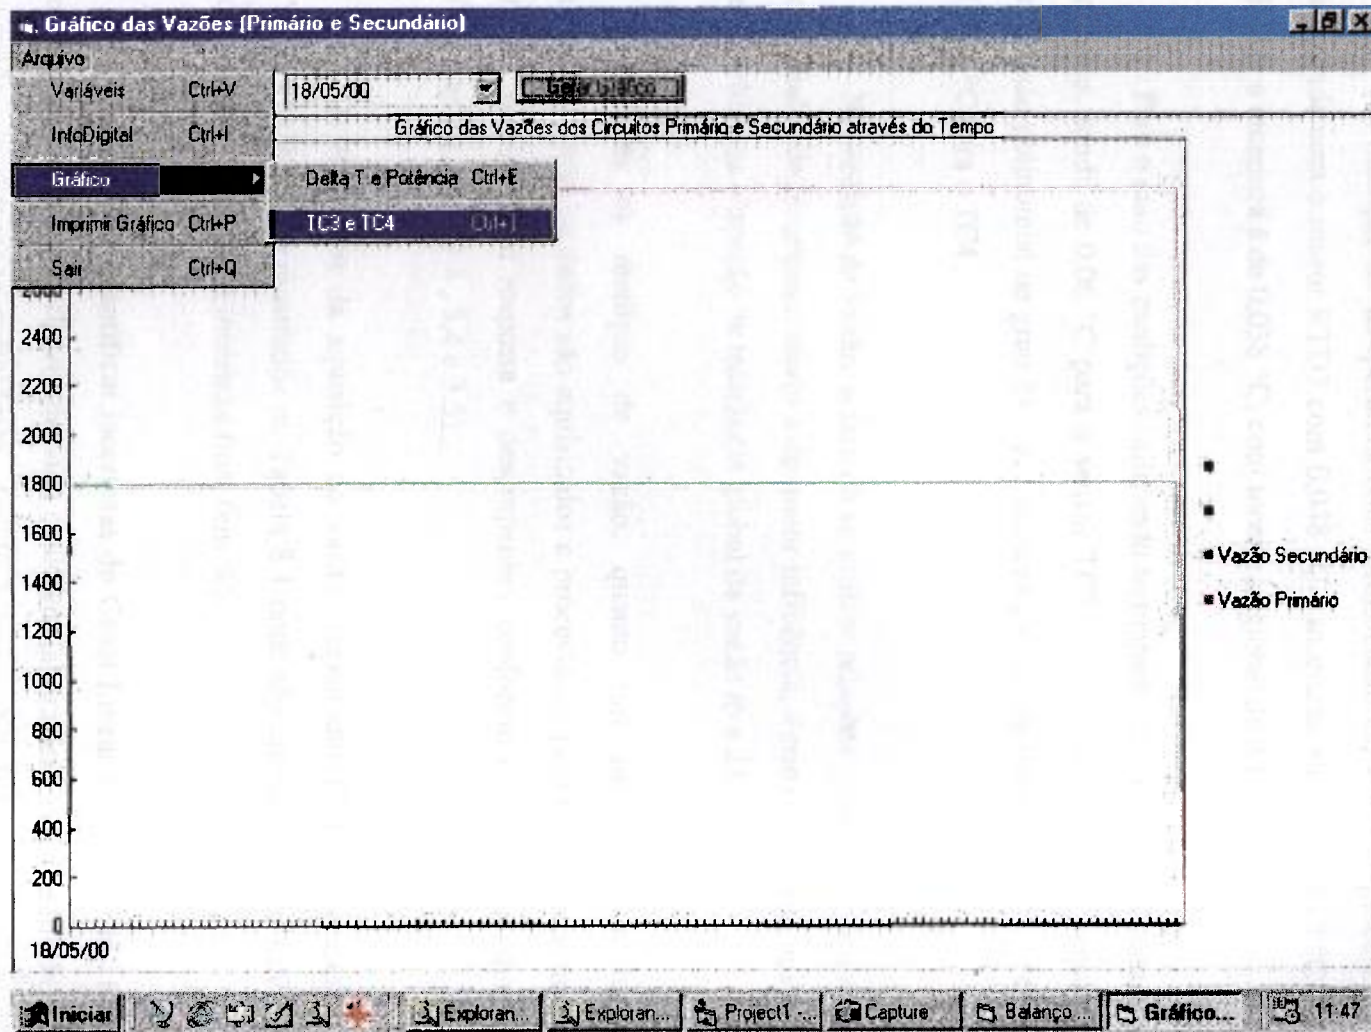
Gráfico das Vazões (Primário e Secundário)

Arquivo

Variáveis Ctrl+V

InfoDigital Ctrl+I

Gráfico

Imprimir Gráfico Ctrl+P

Sair Ctrl+Q

Delta T e Potência Ctrl+E

TC3 e TC4 Ctrl+T

18/05/00

Gerar Gráfico

Gráfico das Vazões dos Circuitos Primário e Secundário através do Tempo

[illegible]
2400
2200
2000
1800
1600
1400
1200
1000
800
600
400
200
0
18/05/00

Vazão Secundário
Vazão Primário

Iniciar | Exploran... | Exploran... | Project1 -... | Capture | Balanço ... | Gráfico... | 11:47